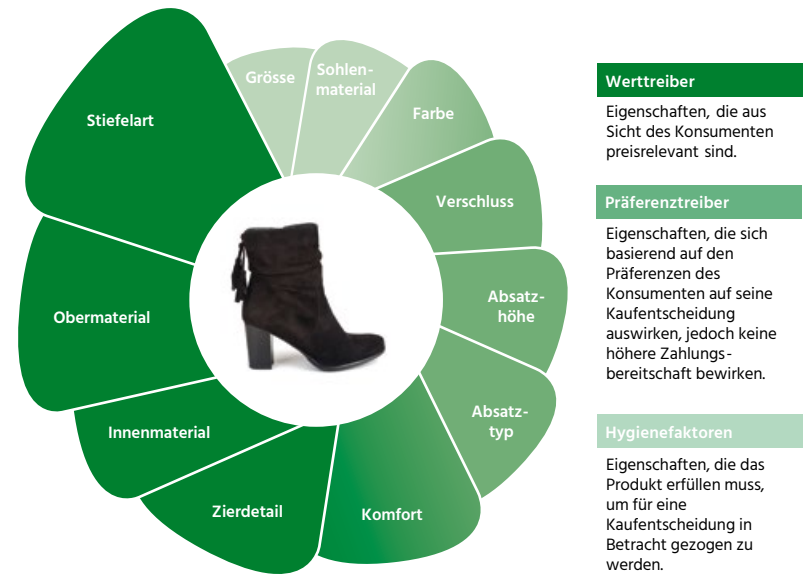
Grösse

Sohlenmaterial

Farbe

Verschluss

Absatzhöhe

Absatztyp

Komfort

Zierdetail

Innenmaterial

Obermaterial

Stiefelart

Werttreiber

Eigenschaften, die aus Sicht des Konsumenten preisrelevant sind.

Präferenztreiber

Eigenschaften, die sich basierend auf den Präferenzen des Konsumenten auf seine Kaufentscheidung auswirken, jedoch keine höhere Zahlungsbereitschaft bewirken.

Hygienefaktoren

Eigenschaften, die das Produkt erfüllen muss, um für eine Kaufentscheidung in Betracht gezogen zu werden.